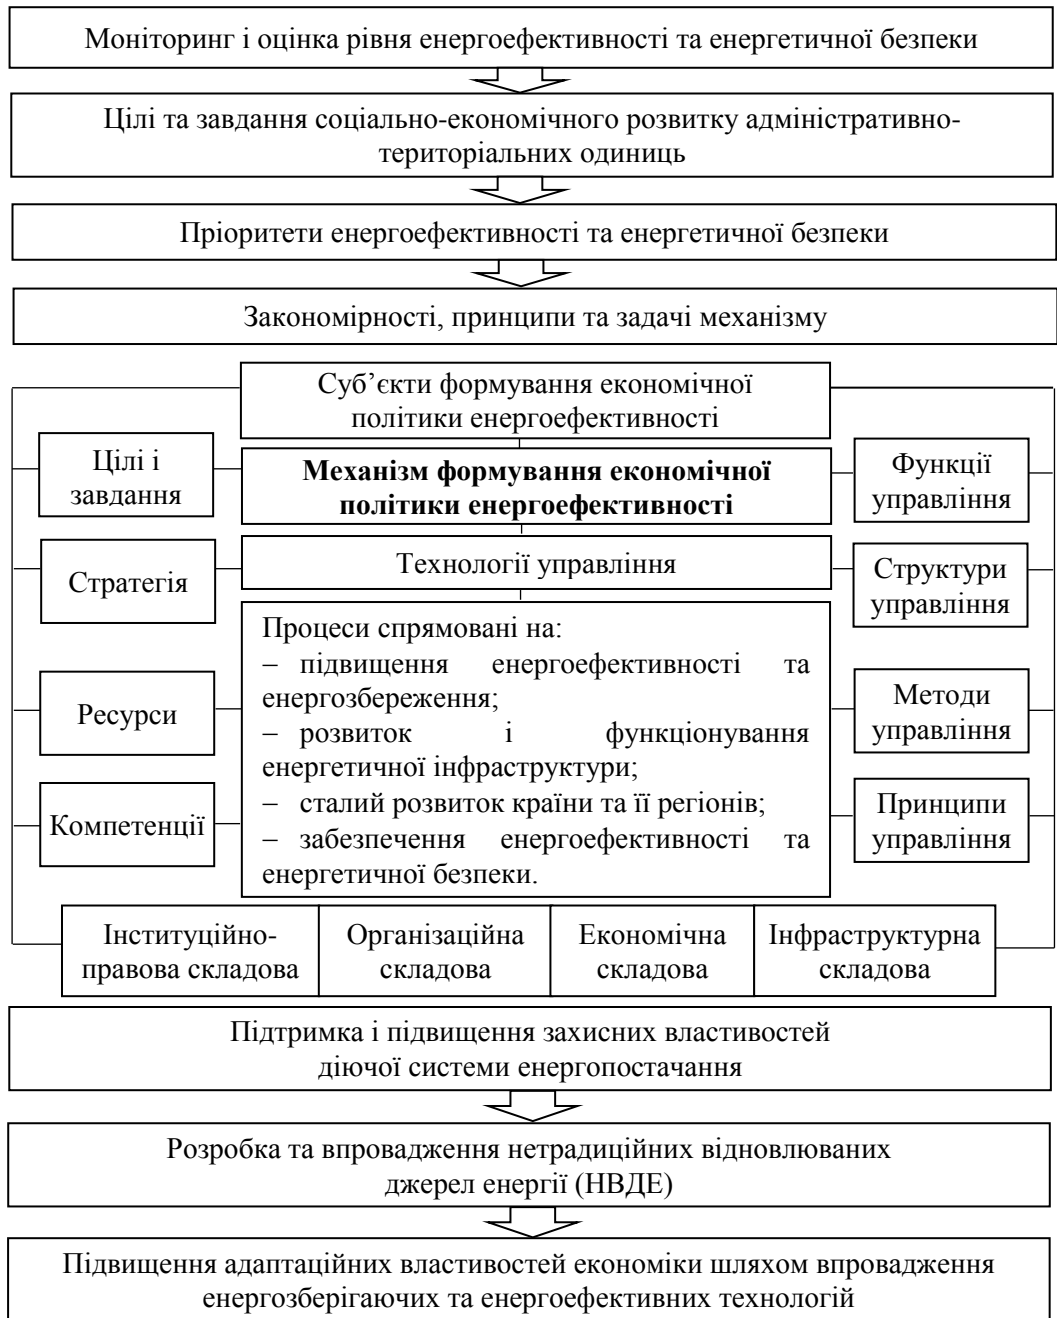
Моніторинг і оцінка рівня енергоефективності та енергетичної безпеки

Цілі та завдання соціально-економічного розвитку адміністративно-територіальних одиниць

Пріоритети енергоефективності та енергетичної безпеки

Закономірності, принципи та задачі механізму

Суб'єкти формування економічної політики енергоефективності

Цілі і завдання

**Механізм формування економічної політики енергоефективності**

Функції управління

Стратегія

Технології управління

Структури управління

Процеси спрямовані на:
– підвищення енергоефективності та енергозбереження;
– розвиток і функціонування енергетичної інфраструктури;
– сталий розвиток країни та її регіонів;
– забезпечення енергоефективності та енергетичної безпеки.

Ресурси

Методи управління

Компетенції

Принципи управління

Інституційно-правова складова

Організаційна складова

Економічна складова

Інфраструктурна складова

Підтримка і підвищення захисних властивостей діючої системи енергопостачання

Розробка та впровадження нетрадиційних відновлюваних джерел енергії (НВДЕ)

Підвищення адаптаційних властивостей економіки шляхом впровадження енергозберігаючих та енергоефективних технологій